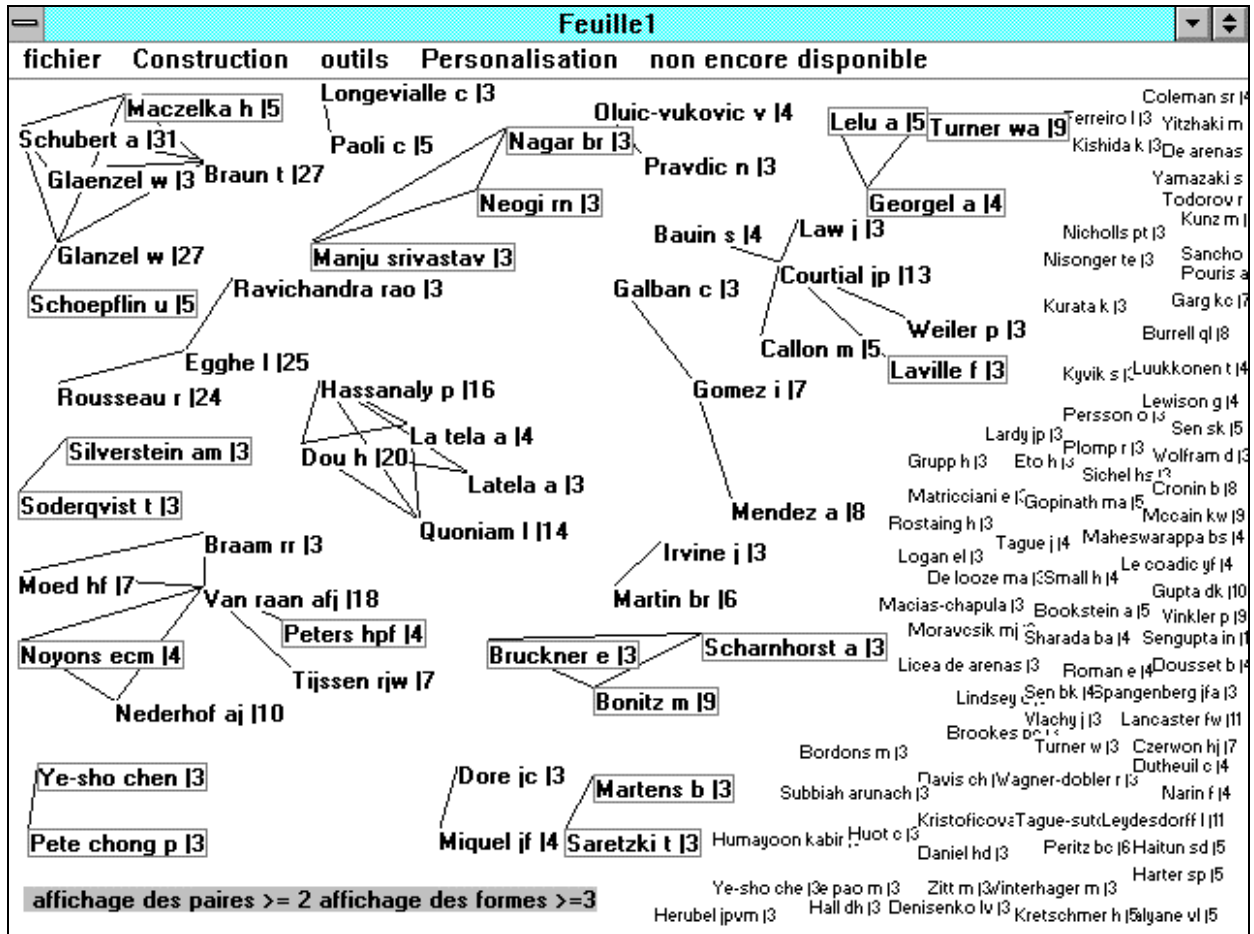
Feuille1

fichier Construction outils Personalisation non encore disponible

Maczelka h |5
Longevialle c |3
Schubert a |31
Paoli c |5
Braun t |27
Glaenzel w |3
Glanzel w |27
Schoepflin u |5
Oluic-vukovic v |4
Nagar br |3
Pravdic n |3
Neogi rn |3
Manju srivastav |3
Lelu a |5
Turner wa |9
Georgel a |4
Terreiro l |3
Kishida k |3
Coleman sr |4
Yitzhaki m
De arenas
Yamazaki s
Todorov r
Kunz m |
Nicholls pt |3
Nisonger te |3
Sancho
Pouris a
Kurata k |3
Garg kc |7
Burrell ql |8
Bauin s |4
Law j |3
Courtial jp |13
Galban c |3
Weiler p |3
Callon m |5
Laville f |3
Ravichandra rao |3
Egghe l |25
Rousseau r |24
Hassanaly p |16
La tela a |4
Dou h |20
Latela a |3
Quoniam l |14
Gomez i |7
Mendez a |8
Kyvik s |3
Luukkonen t |4
Lewison g |4
Persson o |3
Sen sk |5
Lardy jp |3
Plomp r |3
Wolfram d |3
Grupp h |3
Eto h |3
Sichel hs |3
Cronin b |8
Matricciani e |3
Gopinath ma |5
Mccain kw |9
Rostaing h |3
Tague j |4
Maheswarappa bs |4
Logan el |3
Le coadic yf |4
De looze ma |3
Small h |4
Gupta dk |10
Macias-chapula |3
Bookstein a |5
Vinkler p |9
Moravcsik mj |3
Sharada ba |4
Sengupta in |1
Licea de arenas |3
Roman e |4
Dousset b |4
Lindsey
Sen bk |4
Spangenberg jfa |3
Vlachy j |3
Brookes bc
Lancaster fw |11
Turner w |3
Czerwon hj |7
Bordons m |3
Dutheuil c |4
Davis ch |
Wagner-dobler r |3
Subbiah arunach |3
Narin f |4
Kristoficova
Tague-sutc
Leydesdorff l |11
Humayoon kabir
Huot c |3
Daniel hd |3
Peritz bc |6
Haitun sd |5
Harter sp |5
Ye-sho che |3
e pao m |3
Zitt m |3
Winterhager m |3
Hall dh |3
Denisenko lv |3
Kretschmer h |5
alyane vl |5
Herubel jpvm |3
Silverstein am |3
Soderqvist t |3
Braam rr |3
Moed hf |7
Van raan afj |18
Peters hpf |4
Noyons ecm |4
Tijssen rjw |7
Nederhof aj |10
Irvine j |3
Martin br |6
Bruckner e |3
Scharnhorst a |3
Bonitz m |9
Ye-sho chen |3
Pete chong p |3
Dore jc |3
Miquel jf |4
Martens b |3
Saretzki t |3

affichage des paires >= 2 affichage des formes >=3